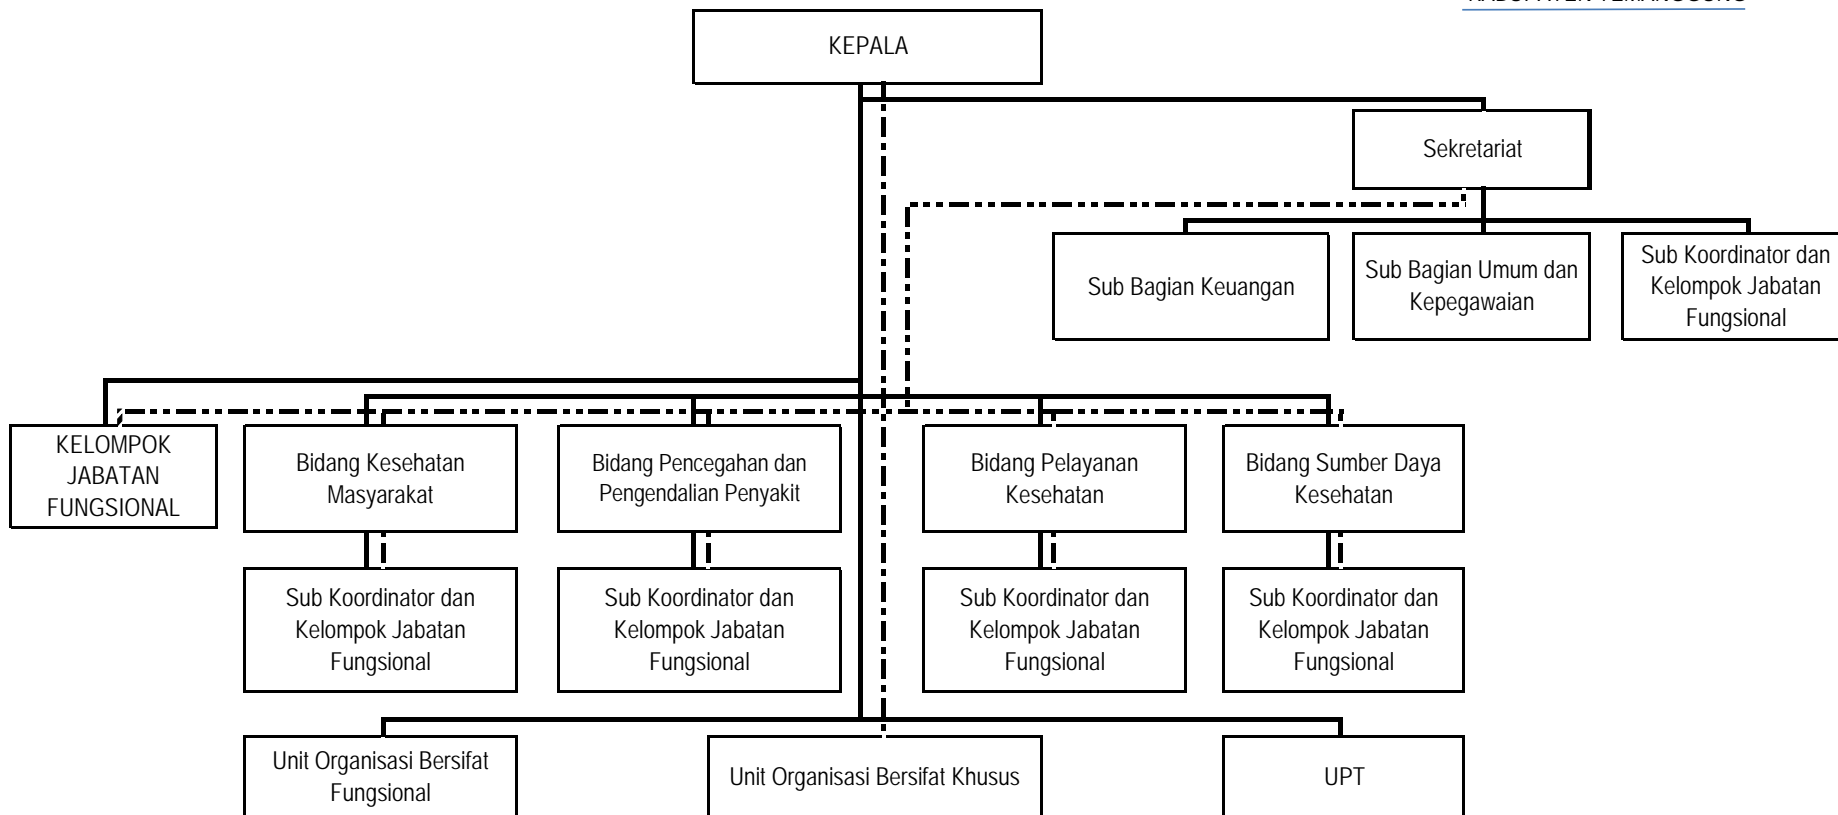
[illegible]

KEPALA

Sekretariat

Sub Bagian Keuangan

Sub Bagian Umum dan Kepegawaian

Sub Koordinator dan Kelompok Jabatan Fungsional

KELOMPOK JABATAN FUNGSIONAL

Bidang Kesehatan Masyarakat

Bidang Pencegahan dan Pengendalian Penyakit

Bidang Pelayanan Kesehatan

Bidang Sumber Daya Kesehatan

Sub Koordinator dan Kelompok Jabatan Fungsional

Sub Koordinator dan Kelompok Jabatan Fungsional

Sub Koordinator dan Kelompok Jabatan Fungsional

Sub Koordinator dan Kelompok Jabatan Fungsional

Unit Organisasi Bersifat Fungsional

Unit Organisasi Bersifat Khusus

UPT